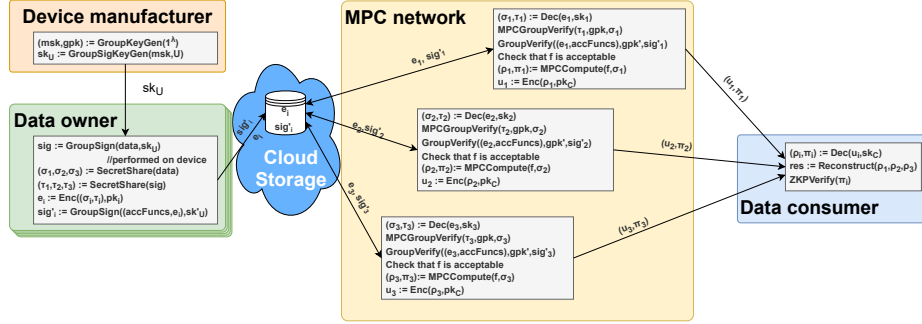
Device manufacturer

(msk,gpk) := GroupKeyGen($1^\lambda$)
$sk_U$ := GroupSigKeyGen(msk,U)

$sk_U$

Data owner

sig := GroupSign(data,$sk_U$)
//performed on device
($\sigma_1$,$\sigma_2$,$\sigma_3$) := SecretShare(data)
($\tau_1$,$\tau_2$,$\tau_3$) := SecretShare(sig)
$e_i$ := Enc(($\sigma_i$,$\tau_i$),$pk_i$)
sig'$_i$ := GroupSign((accFuncs,$e_i$),sk'$_U$)

$e_i$, sig'$_i$

$e_i$
sig'$_i$

Cloud Storage

MPC network

$e_1$, sig'$_1$

($\sigma_1$,$\tau_1$) := Dec($e_1$,$sk_1$)
MPCGroupVerify($\tau_1$,gpk,$\sigma_1$)
GroupVerify(($e_1$,accFuncs),gpk',sig'$_1$)
Check that f is acceptable
($\rho_1$,$\pi_1$):= MPCCompute(f,$\sigma_1$)
$u_1$ := Enc($\rho_1$,$pk_C$)

$e_2$,sig'$_2$

($\sigma_2$,$\tau_2$) := Dec($e_2$,$sk_2$)
MPCGroupVerify($\tau_2$,gpk,$\sigma_2$)
GroupVerify(($e_2$,accFuncs),gpk',sig'$_2$)
Check that f is acceptable
($\rho_2$,$\pi_2$):= MPCCompute(f,$\sigma_2$)
$u_2$ := Enc($\rho_2$,$pk_C$)

$e_3$,sig'$_3$

($\sigma_3$,$\tau_3$) := Dec($e_3$,$sk_3$)
MPCGroupVerify($\tau_3$,gpk,$\sigma_3$)
GroupVerify(($e_3$,accFuncs),gpk',sig'$_3$)
Check that f is acceptable
($\rho_3$,$\pi_3$):= MPCCompute(f,$\sigma_3$)
$u_3$ := Enc($\rho_3$,$pk_C$)

($u_1$,$\pi_1$)

($u_2$,$\pi_2$)

($u_3$,$\pi_3$)

($\rho_i$,$\pi_i$) := Dec($u_i$,$sk_C$)
res := Reconstruct($\rho_1$,$\rho_2$,$\rho_3$)
ZKPVerify($\pi_i$)

Data consumer